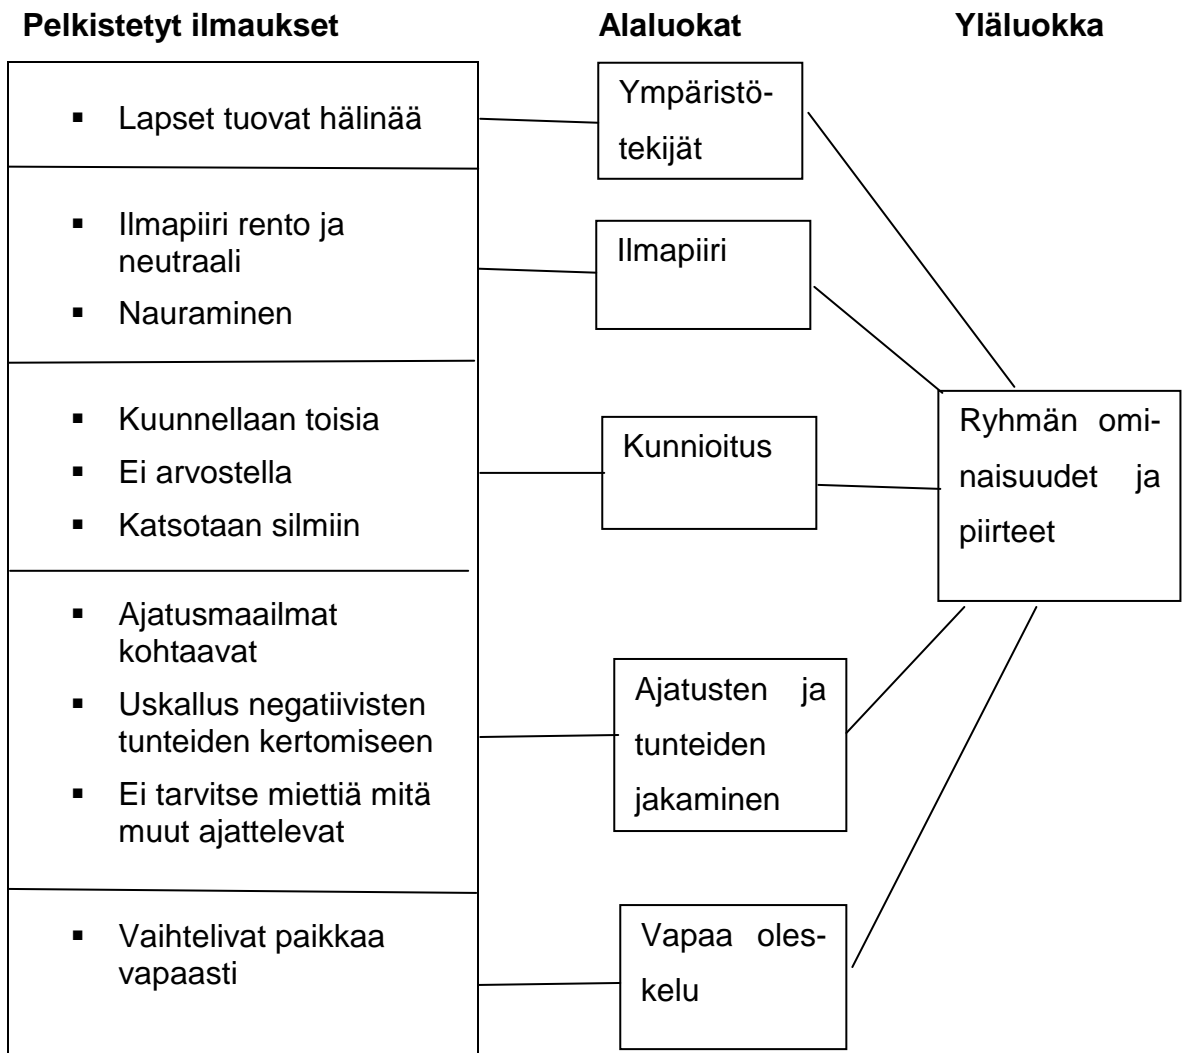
Pelkistetyt ilmaukset

Alaluokat

Yläluokka

- Lapset tuovat hälinää

Ympäristötekijät

- Ilmapiiri rento ja neutraali
- Nauraminen

Ilmapiiri

- Kuunnellaan toisia
- Ei arvostella
- Katsotaan silmiin

Kunnioitus

Ryhmän ominaisuudet ja piirteet

- Ajatusmaailmat kohtaavat
- Uskallus negatiivisten tunteiden kertomiseen
- Ei tarvitse miettiä mitä muut ajattelevat

Ajatusten ja tunteiden jakaminen

- Vaihtelivat paikkaa vapaasti

Vapaa oleskelu